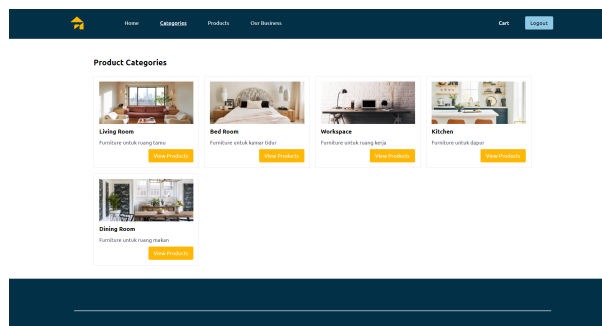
Home Categories Products Our Business

Cart Logout

Product Categories

Living Room
Furniture untuk ruang tamu
View Products

Bed Room
Furniture untuk kamar tidur
View Products

Workspace
Furniture untuk ruang kerja
View Products

Kitchen
Furniture untuk dapur
View Products

Dining Room
Furniture untuk ruang makan
View Products